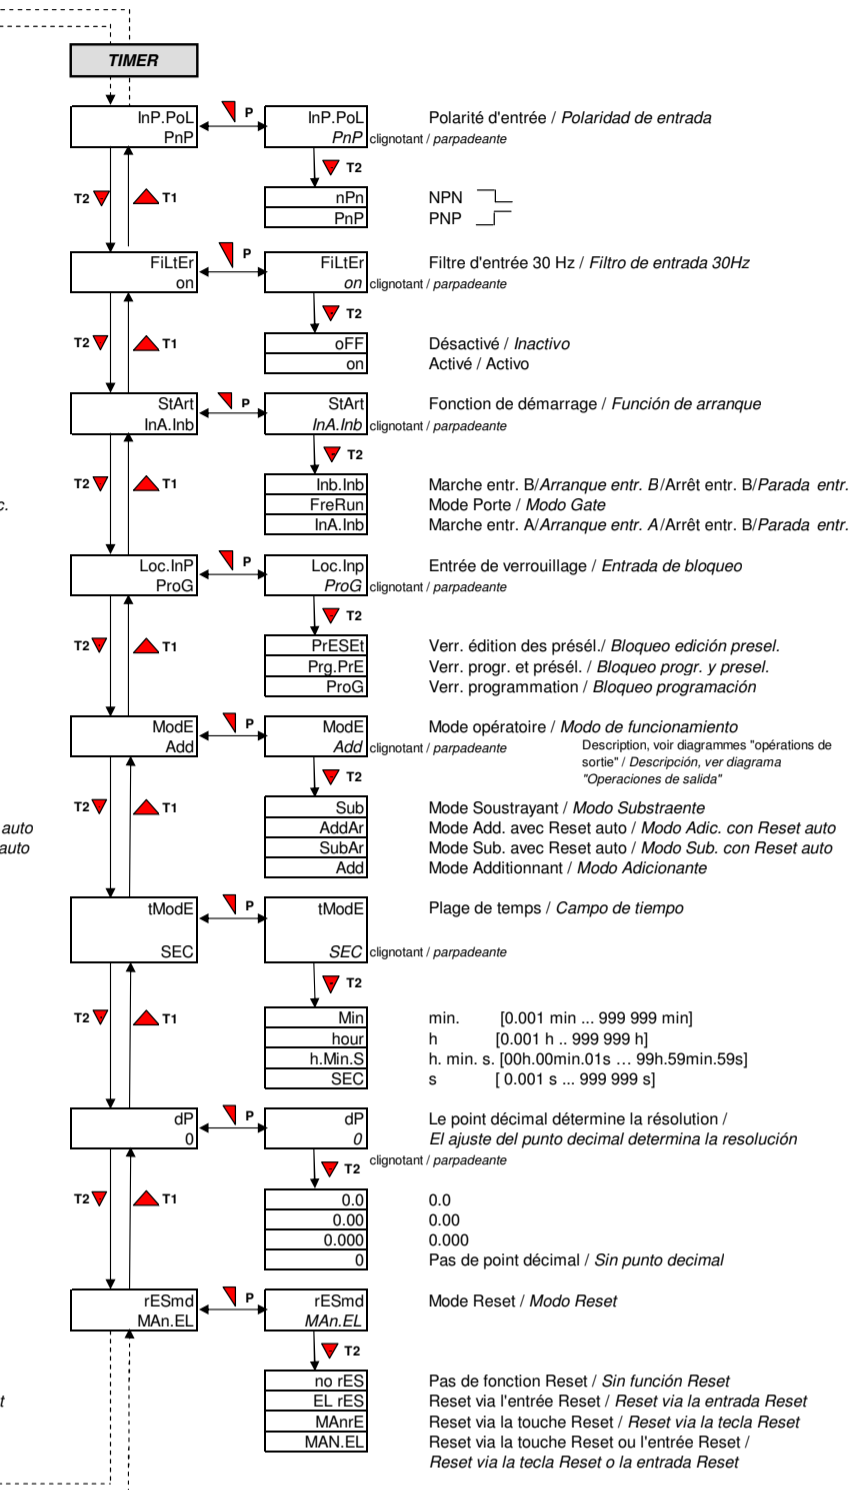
TIMER

InP.PoL
PnP
P
InP.PoL
PnP clignotant / parpadeante
Polarité d'entrée / Polaridad de entrada
T2
T2 T1
nPn NPN
PnP PNP

FiLtEr
on
P
FiLtEr
on clignotant / parpadeante
Filtre d'entrée 30 Hz / Filtro de entrada 30Hz
T2
T2 T1
oFF Désactivé / Inactivo
on Activé / Activo

StArt
InA.Inb
P
StArt
InA.Inb clignotant / parpadeante
Fonction de démarrage / Función de arranque
T2
T2 T1
c.
Inb.Inb Marche entr. B/Arranque entr. B/Arrêt entr. B/Parada entr.
FreRun Mode Porte / Modo Gate
InA.Inb Marche entr. A/Arranque entr. A/Arrêt entr. B/Parada entr.

Loc.InP
ProG
P
Loc.Inp
ProG clignotant / parpadeante
Entrée de verrouillage / Entrada de bloqueo
T2
T2 T1
PrESEt Verr. édition des présél./ Bloqueo edición presel.
Prg.PrE Verr. progr. et présél. / Bloqueo progr. y presel.
ProG Verr. programmation / Bloqueo programación

ModE
Add
P
ModE
Add clignotant / parpadeante
Mode opératoire / Modo de funcionamiento
Description, voir diagrammes "opérations de sortie" / Descripción, ver diagrama "Operaciones de salida"
T2
T2 T1
auto
auto
Sub Mode Soustrayant / Modo Substraente
AddAr Mode Add. avec Reset auto / Modo Adic. con Reset auto
SubAr Mode Sub. avec Reset auto / Modo Sub. con Reset auto
Add Mode Additionnant / Modo Adicionante

tModE
SEC
P
tModE
SEC clignotant / parpadeante
Plage de temps / Campo de tiempo
T2
T2 T1
Min min. [0.001 min ... 999 999 min]
hour h [0.001 h .. 999 999 h]
h.Min.S h. min. s. [00h.00min.01s … 99h.59min.59s]
SEC s [ 0.001 s ... 999 999 s]

dP
0
P
dP
0
Le point décimal détermine la résolution /
El ajuste del punto decimal determina la resolución
T2 clignotant / parpadeante
T2 T1
0.0 0.0
0.00 0.00
0.000 0.000
0 Pas de point décimal / Sin punto decimal

rESmd
MAn.EL
P
rESmd
MAn.EL
Mode Reset / Modo Reset
T2
t
no rES Pas de fonction Reset / Sin función Reset
EL rES Reset via l'entrée Reset / Reset via la entrada Reset
MAnrE Reset via la touche Reset / Reset via la tecla Reset
MAN.EL Reset via la touche Reset ou l'entrée Reset /
Reset via la tecla Reset o la entrada Reset